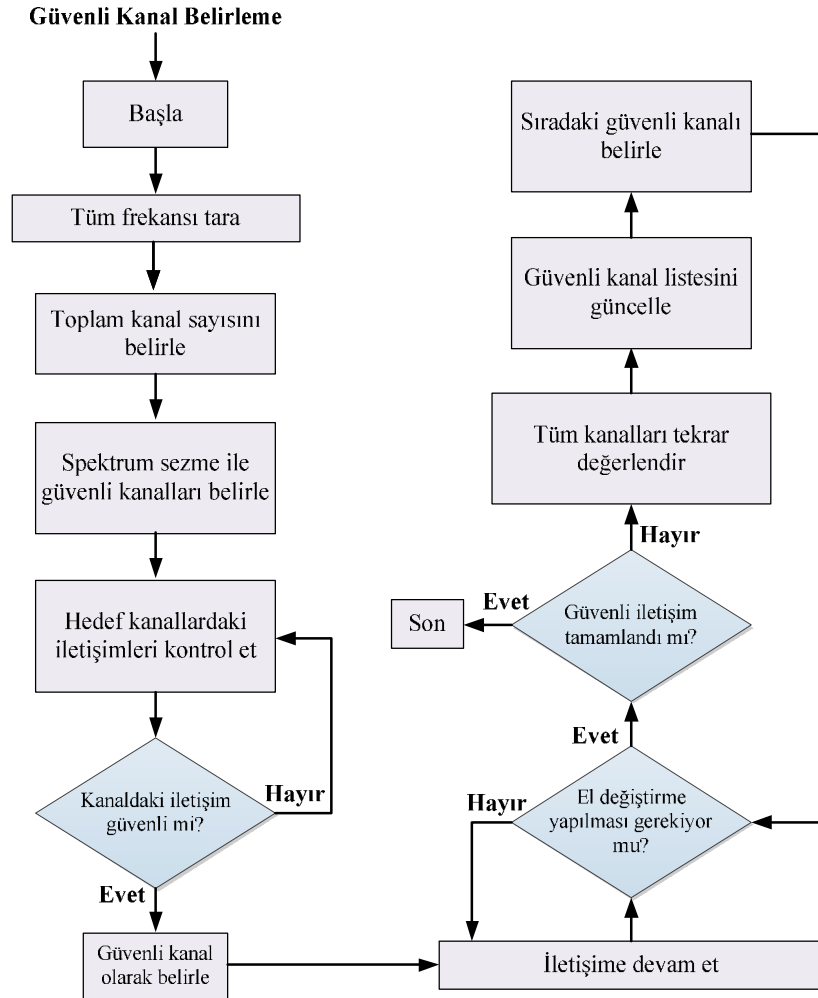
Güvenli Kanal Belirleme

Başla

Tüm frekansı tara

Toplam kanal sayısını belirle

Spektrum sezme ile güvenli kanalları belirle

Hedef kanallardaki iletişimleri kontrol et

Kanaldaki iletişim güvenli mi?

Hayır

Evet

Güvenli kanal olarak belirle

İletişime devam et

Hayır

El değiştirme yapılması gerekiyor mu?

Evet

Evet

Son

Güvenli iletişim tamamlandı mı?

Hayır

Tüm kanalları tekrar değerlendir

Güvenli kanal listesini güncelle

Sıradaki güvenli kanalı belirle